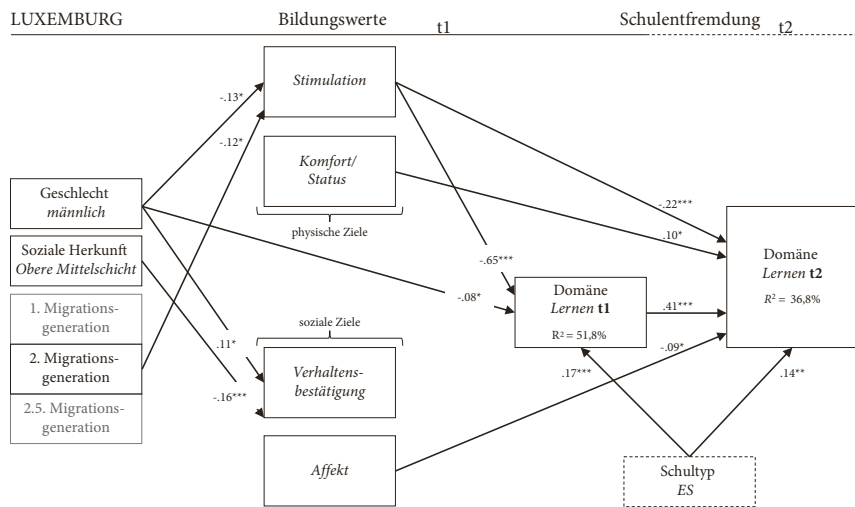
LUXEMBURG

Bildungswerte

t1

Schulentfremdung

t2

Geschlecht
*männlich*

Soziale Herkunft
*Obere Mittelschicht*

1. Migrationsgeneration

2. Migrationsgeneration

2.5. Migrationsgeneration

*Stimulation*

*Komfort/ Status*

physische Ziele

soziale Ziele

*Verhaltensbestätigung*

*Affekt*

-.13*

-.12*

.11*

-.16***

-.08*

-.65***

-.22***

.10*

Domäne
*Lernen* **t1**

R² = 51,8%

.41***

-.09*

.17***

Domäne
*Lernen* **t2**

$R^2$ = 36,8%

.14**

Schultyp
*ES*